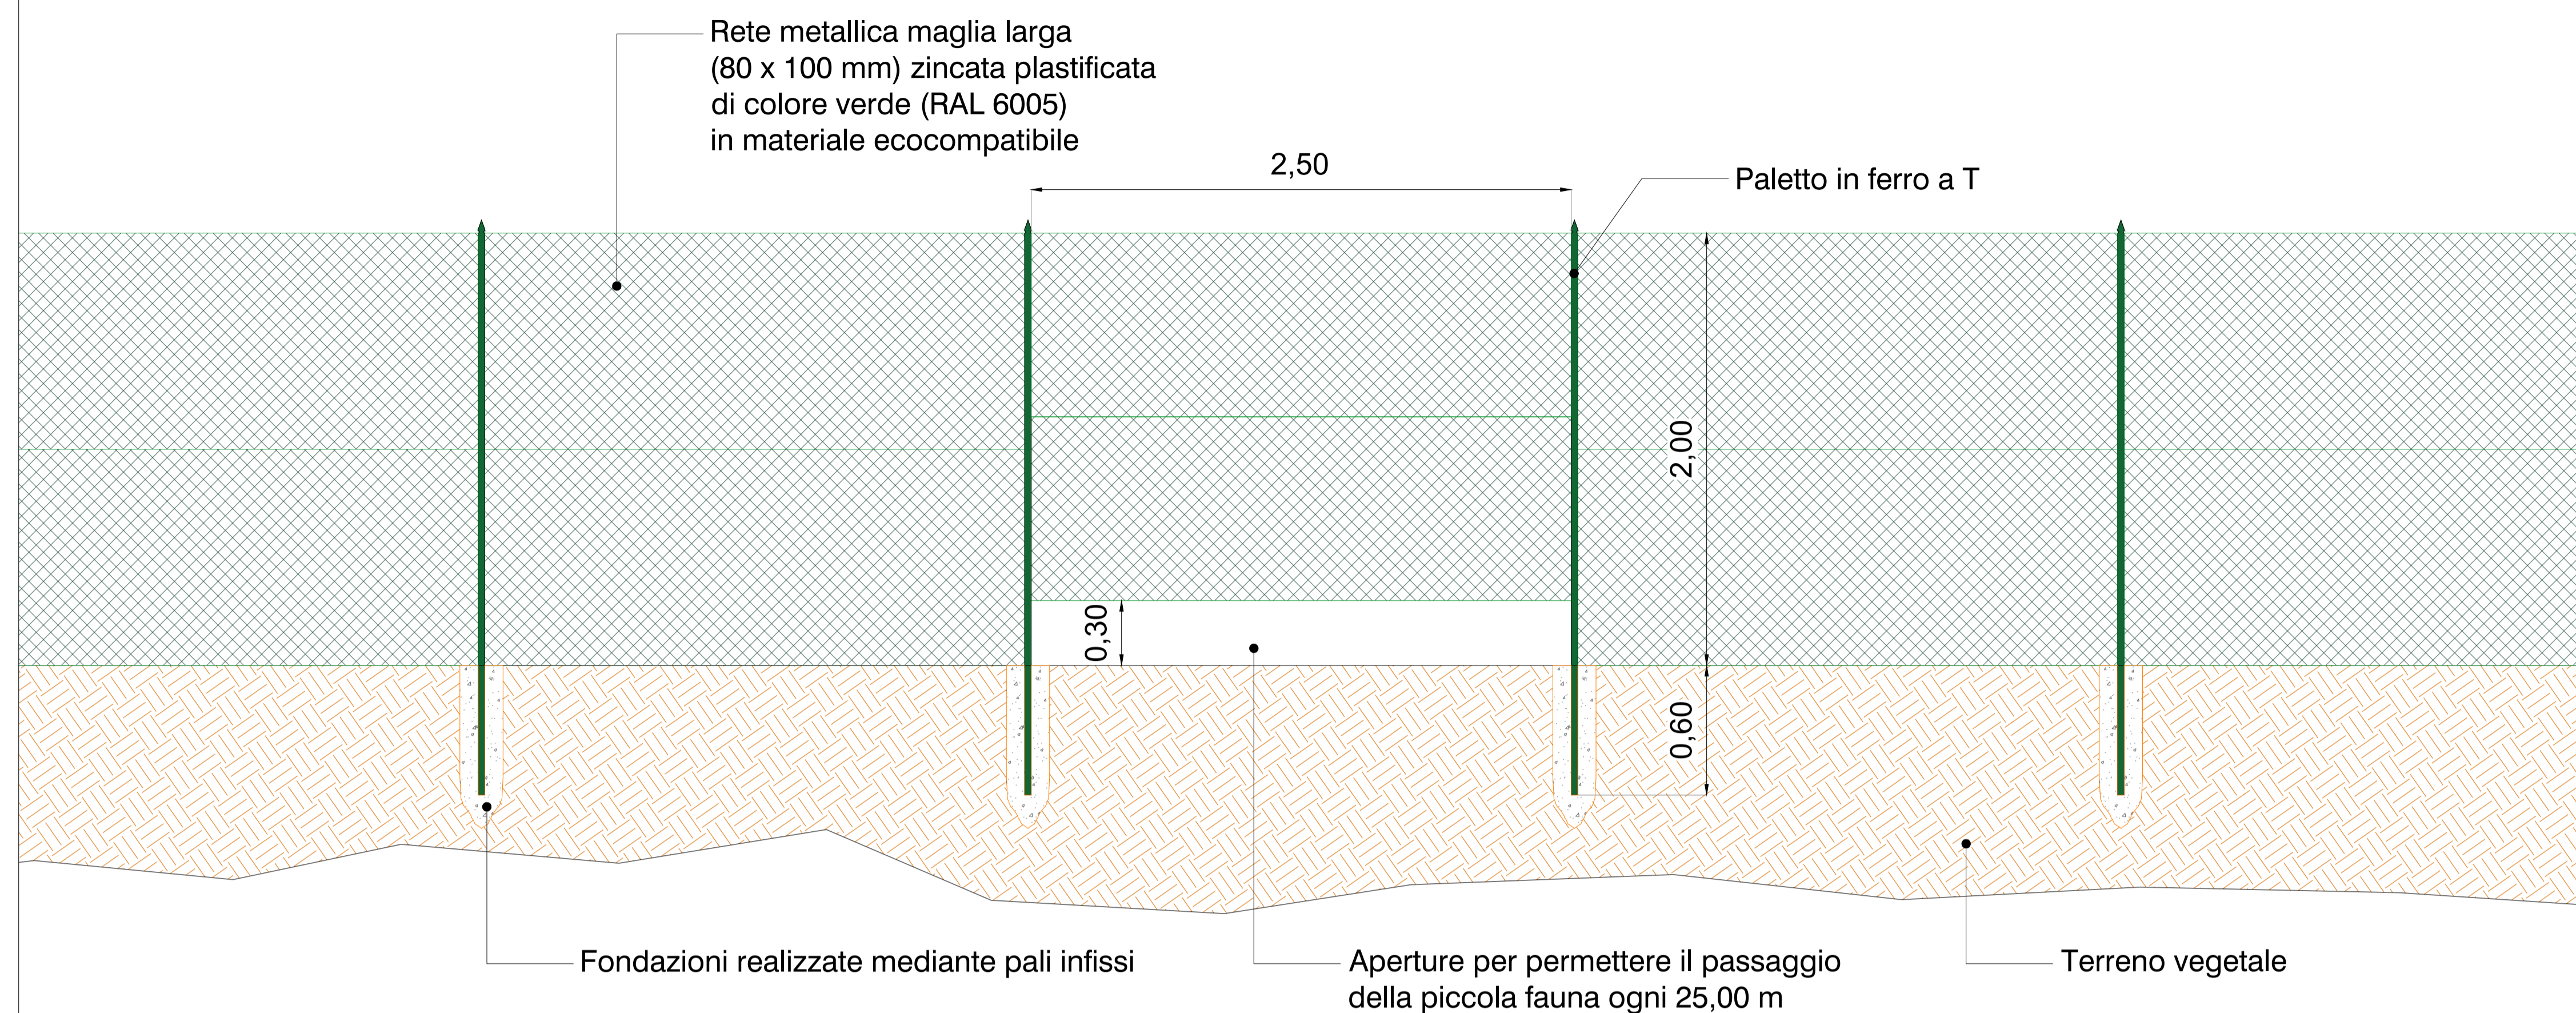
Rete metallica maglia larga
(80 x 100 mm) zincata plastificata
di colore verde (RAL 6005)
in materiale ecocompatibile

2,50

Paletto in ferro a T

2,00

0,30

0,60

Fondazioni realizzate mediante pali infissi

Aperture per permettere il passaggio
della piccola fauna ogni 25,00 m

Terreno vegetale